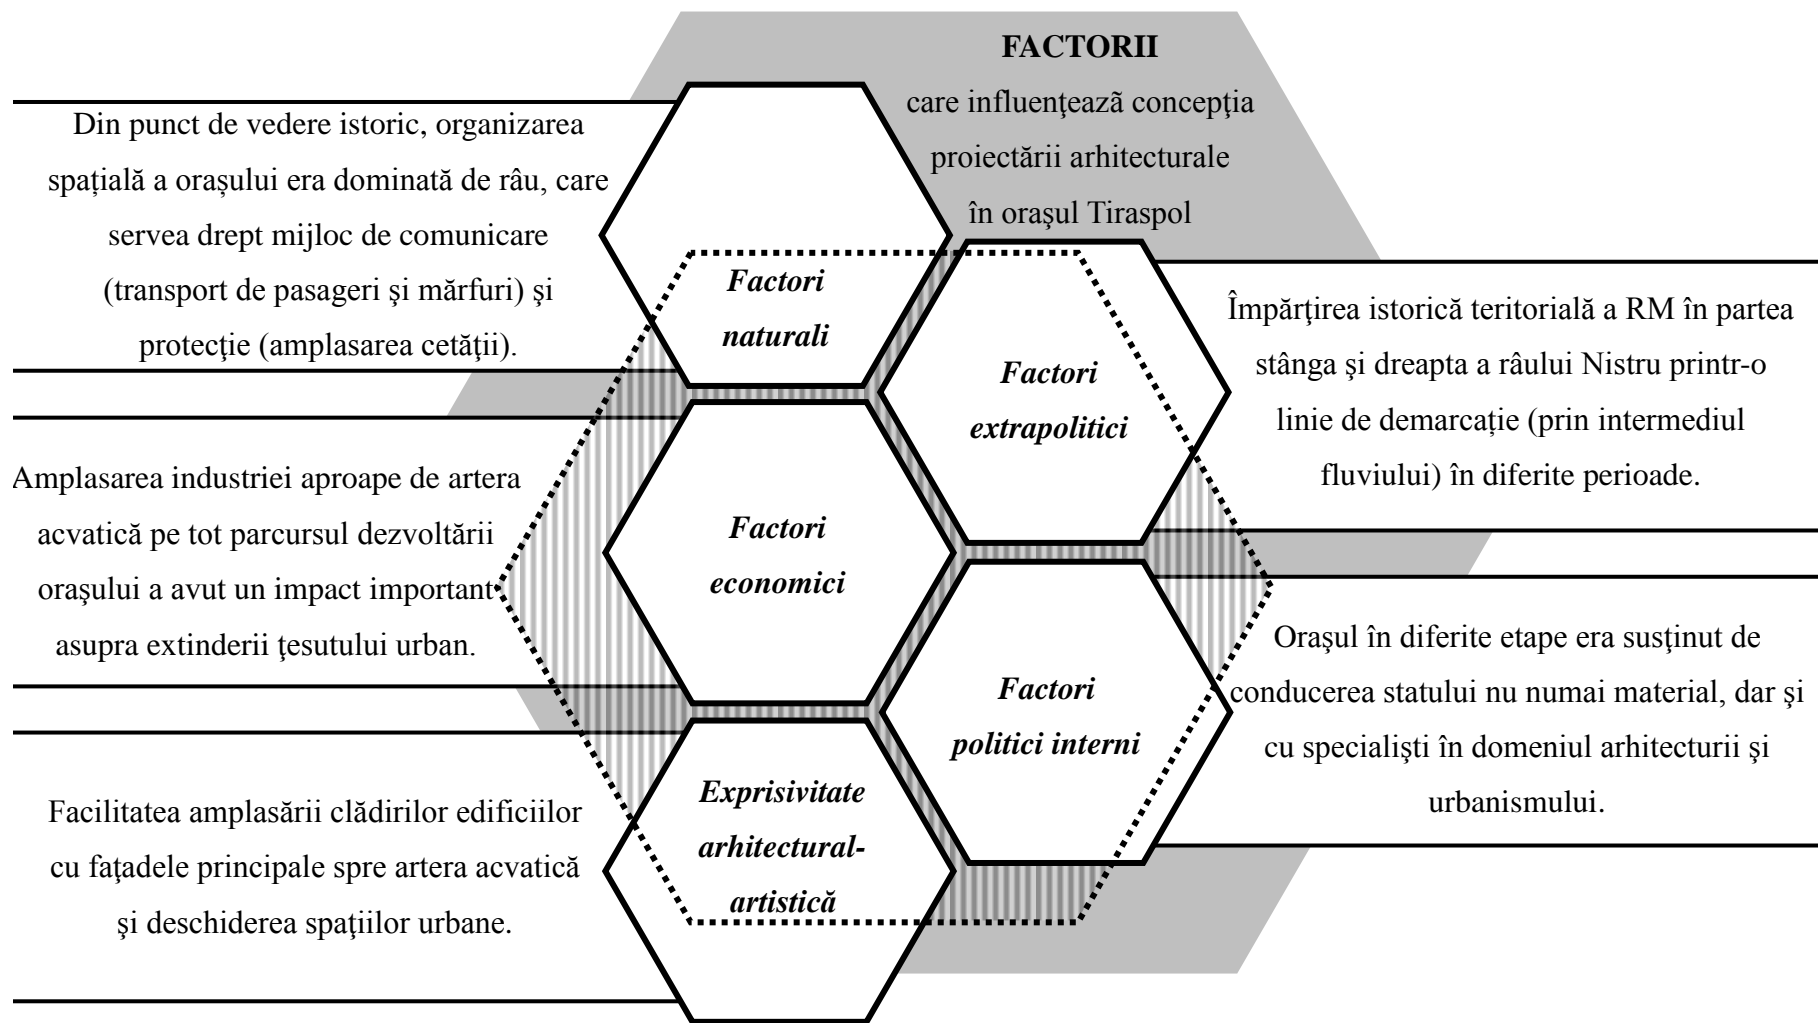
**FACTORII**
care influenţează concepţia proiectării arhitecturale în oraşul Tiraspol

Din punct de vedere istoric, organizarea spațială a orașului era dominată de râu, care servea drept mijloc de comunicare (transport de pasageri şi mărfuri) şi protecţie (amplasarea cetăţii).

*Factori naturali*

*Factori extrapolitici*

Împărţirea istorică teritorială a RM în partea stânga şi dreapta a râului Nistru printr-o linie de demarcație (prin intermediul fluviului) în diferite perioade.

Amplasarea industriei aproape de artera acvatică pe tot parcursul dezvoltării oraşului a avut un impact important asupra extinderii ţesutului urban.

*Factori economici*

*Factori politici interni*

Oraşul în diferite etape era susţinut de conducerea statului nu numai material, dar şi cu specialiști în domeniul arhitecturii şi urbanismului.

Facilitatea amplasării clădirilor edificiilor cu faţadele principale spre artera acvatică şi deschiderea spaţiilor urbane.

*Exprisivitate arhitectural-artistică*